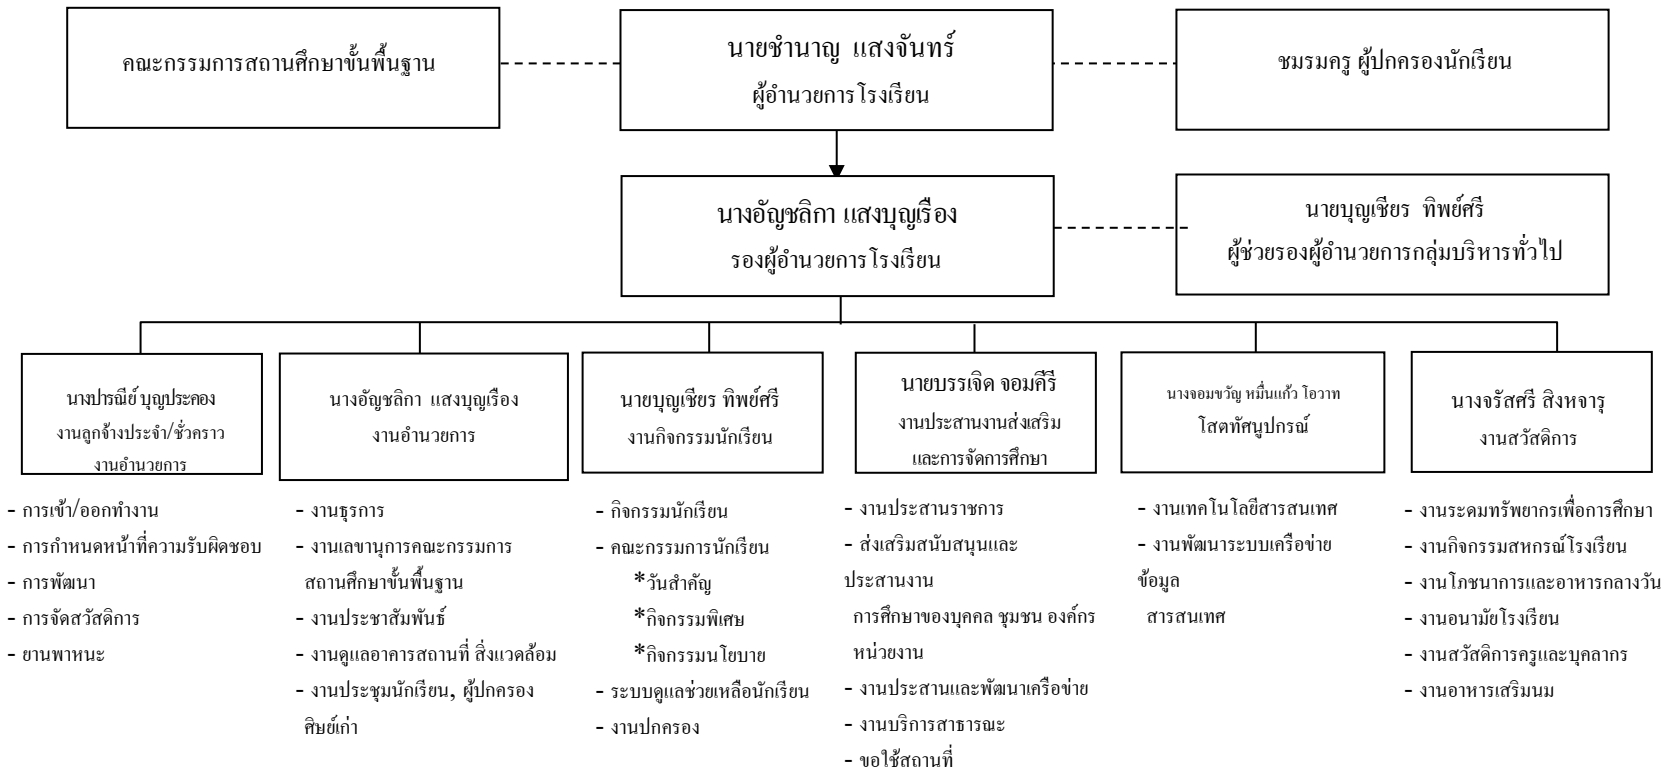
คณะกรรมการสถานศึกษาขั้นพื้นฐาน

นายชำนาญ แสงจันทร์
ผู้อำนวยการโรงเรียน

ชมรมครู ผู้ปกครองนักเรียน

นางอัญชลิกา แสงบุญเรือง
รองผู้อำนวยการโรงเรียน

นายบุญเชียร ทิพย์ศรี
ผู้ช่วยรองผู้อำนวยการกลุ่มบริหารทั่วไป

นางปราณีย์ บุญประคอง
งานลูกจ้างประจำ/ชั่วคราว
งานอำนวยการ

- การเข้า/ออกทำงาน
- การกำหนดหน้าที่ความรับผิดชอบ
- การพัฒนา
- การจัดสวัสดิการ
- ยานพาหนะ

นางอัญชลิกา แสงบุญเรือง
งานอำนวยการ

- งานธุรการ
- งานเลขานุการคณะกรรมการสถานศึกษาขั้นพื้นฐาน
- งานประชาสัมพันธ์
- งานดูแลอาคารสถานที่ สิ่งแวดล้อม
- งานประชุมนักเรียน, ผู้ปกครอง ศิษย์เก่า

นายบุญเชียร ทิพย์ศรี
งานกิจกรรมนักเรียน

- กิจกรรมนักเรียน
- คณะกรรมการนักเรียน
*วันสำคัญ
*กิจกรรมพิเศษ
*กิจกรรมนโยบาย
- ระบบดูแลช่วยเหลือนักเรียน
- งานปกครอง

นายบรรเจิด จอมคีรี
งานประสานงานส่งเสริม
และการจัดการศึกษา

- งานประสานราชการ
- ส่งเสริมสนับสนุนและประสานงาน
การศึกษาของบุคคล ชุมชน องค์กร หน่วยงาน
- งานประสานและพัฒนาเครือข่าย
- งานบริการสาธารณะ
- ขอใช้สถานที่

นางจอมขวัญ หมื่นแก้ว โอวาท
โสตทัศนูปกรณ์

- งานเทคโนโลยีสารสนเทศ
- งานพัฒนาระบบเครือข่ายข้อมูล
สารสนเทศ

นางจรัสศรี สิงหจารุ
งานสวัสดิการ

- งานระดมทรัพยากรเพื่อการศึกษา
- งานกิจกรรมสหกรณ์โรงเรียน
- งานโภชนาการและอาหารกลางวัน
- งานอนามัยโรงเรียน
- งานสวัสดิการครูและบุคลากร
- งานอาหารเสริมนม